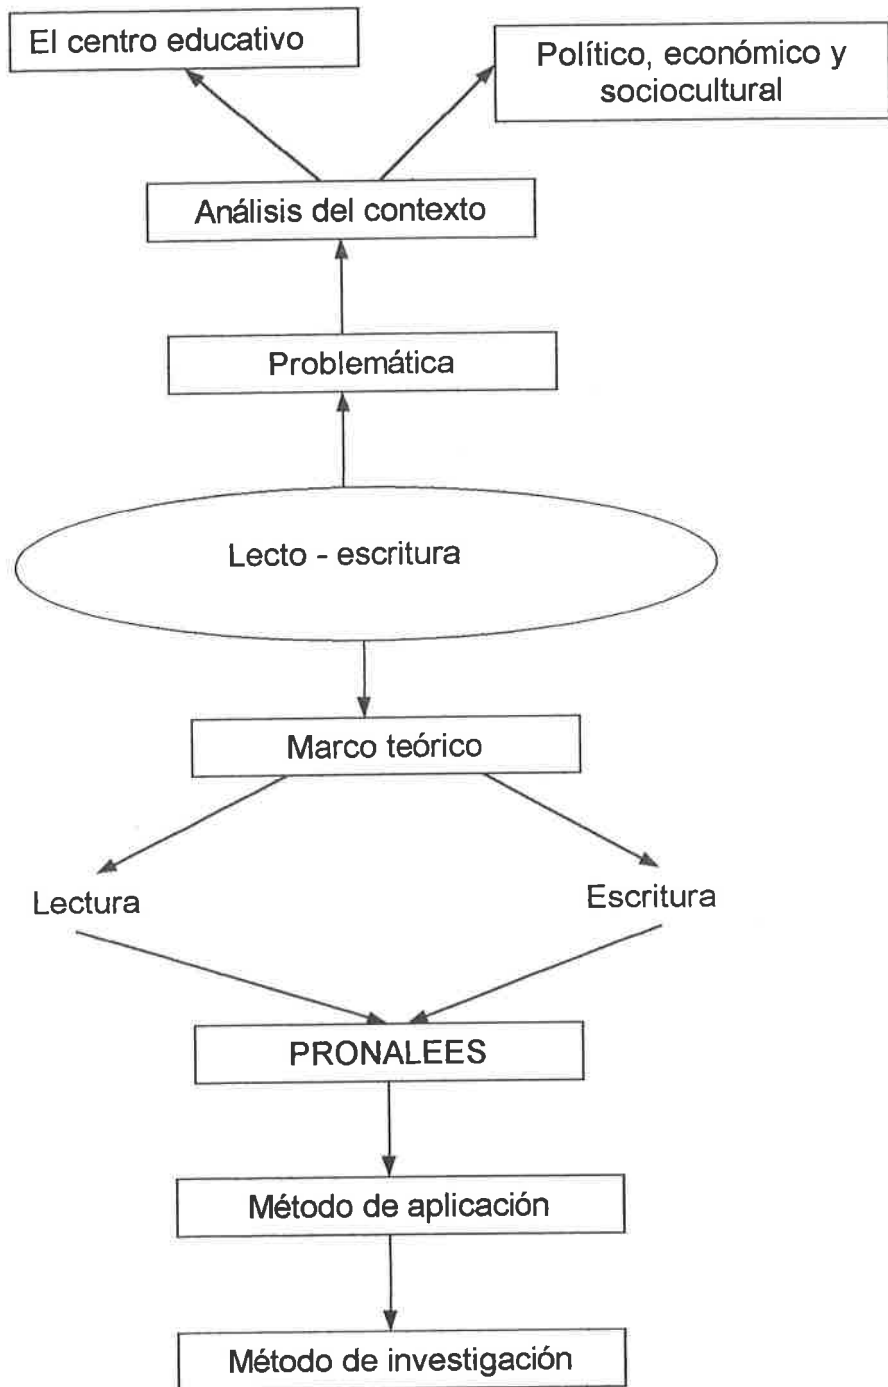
El centro educativo

Político, económico y sociocultural

Análisis del contexto

Problemática

Lecto - escritura

Marco teórico

Lectura

Escritura

PRONALEES

Método de aplicación

Método de investigación